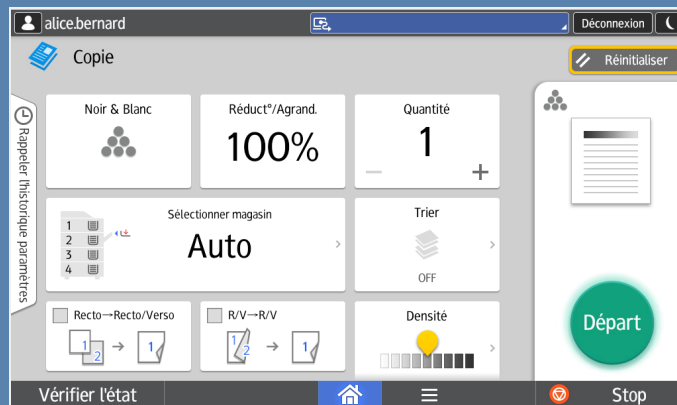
alice.bernard

Déconnexion

Copie

Réinitialiser

Rappeler l'historique paramètres

Noir & Blanc

Réduct°/Agrand.

100%

Quantité

1

−

+

Sélectionner magasin

1
2
3
4

Auto

Trier

OFF

Recto→Recto/Verso

1
2
1

R/V→R/V

1
2
1

Densité

Départ

Vérifier l'état

Stop